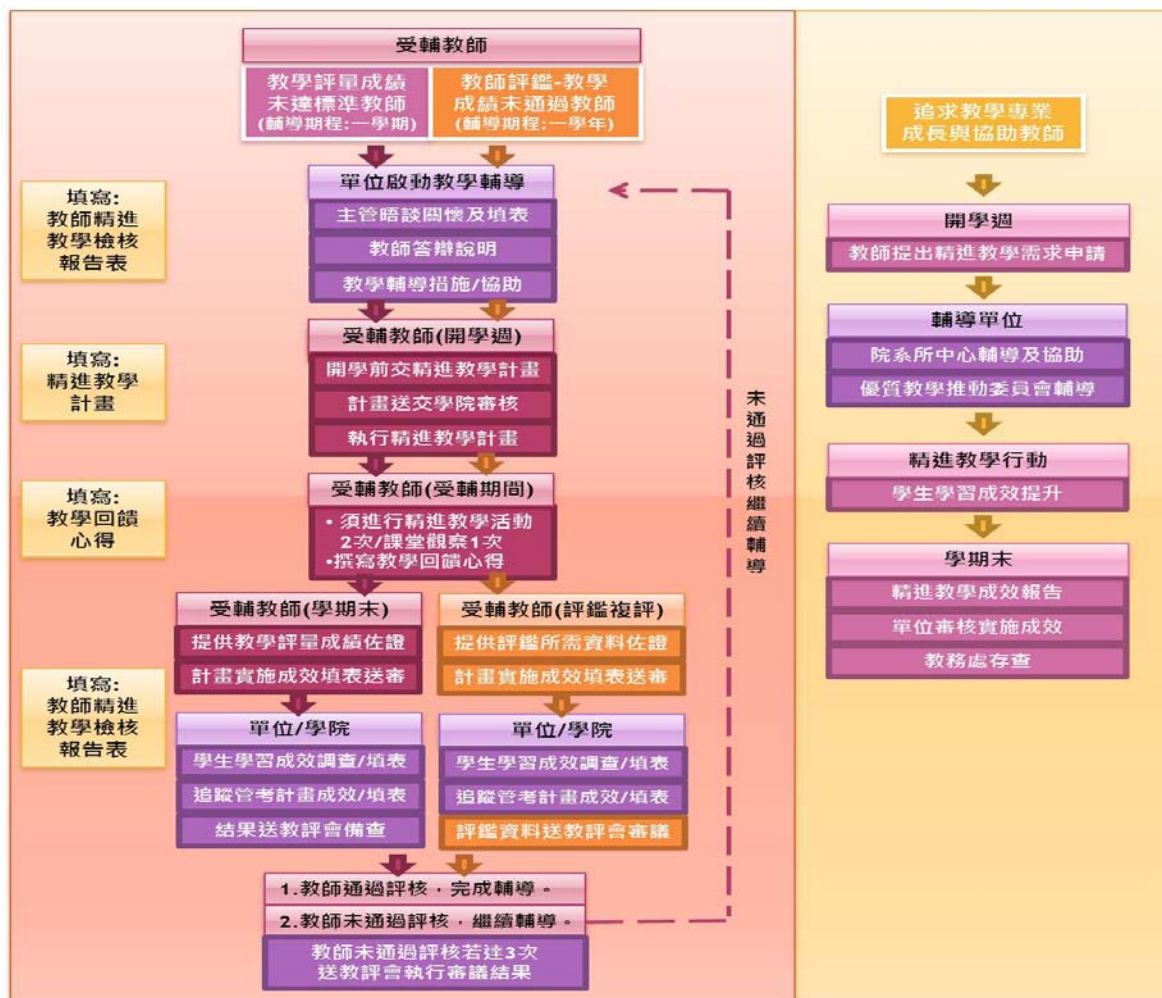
受輔教師

教學評量成績未達標準教師
(輔導期程:一學期)

教師評鑑-教學成績未通過教師
(輔導期程:一學年)

填寫:
教師精進教學檢核報告表

單位啟動教學輔導
主管晤談關懷及填表
教師答辯說明
教學輔導措施/協助

填寫:
精進教學計畫

受輔教師(開學週)
開學前交精進教學計畫
計畫送交學院審核
執行精進教學計畫

填寫:
教學回饋心得

受輔教師(受輔期間)
• 須進行精進教學活動2次/課堂觀察1次
•撰寫教學回饋心得

受輔教師(學期末)
提供教學評量成績佐證
計畫實施成效填表送審

受輔教師(評鑑複評)
提供評鑑所需資料佐證
計畫實施成效填表送審

填寫:
教師精進教學檢核報告表

單位/學院
學生學習成效調查/填表
追蹤管考計畫成效/填表
結果送教評會備查

單位/學院
學生學習成效調查/填表
追蹤管考計畫成效/填表
評鑑資料送教評會審議

1.教師通過評核，完成輔導。
2.教師未通過評核，繼續輔導。
教師未通過評核若達3次送教評會執行審議結果

未通過評核繼續輔導

追求教學專業成長與協助教師

開學週
教師提出精進教學需求申請

輔導單位
院系所中心輔導及協助
優質教學推動委員會輔導

精進教學行動
學生學習成效提升

學期末
精進教學成效報告
單位審核實施成效
教務處存查